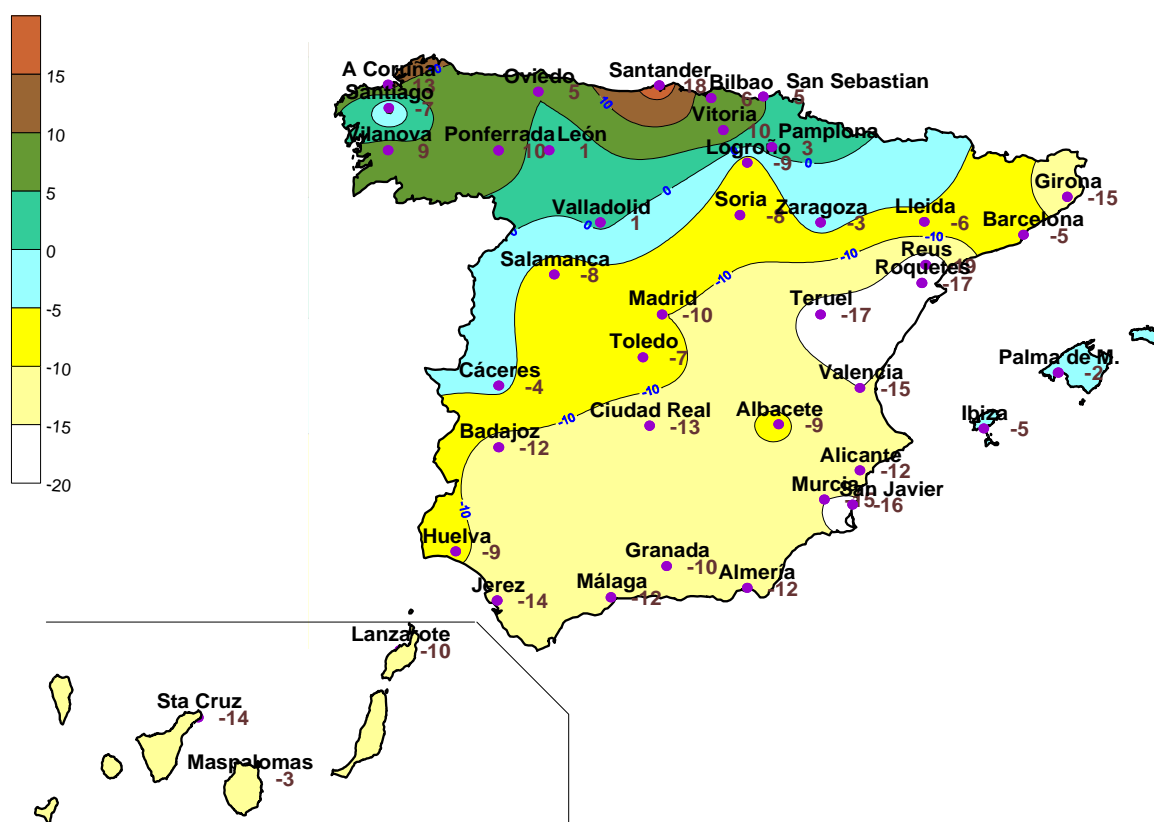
15
10
5
0
-5
-10
-15
-20

A Coruña 13
Santiago -7
Oviedo 5
Santander 18
Bilbao 6
San Sebastian 5
Vilanova 9
Ponferrada 10
León 1
Vitoria 10
Pamplona 3
Logroño -9
Valladolid 1
Soria -8
Zaragoza -3
Lleida -6
Girona -15
Barcelona -5
Salamanca -8
Reus
Roquetes -19 -17
Madrid -10
Teruel -17
Toledo -7
Palma de M. -2
Cáceres -4
Valencia -15
Ciudad Real -13
Albacete -9
Ibiza -5
Badajoz -12
Alicante -12
Murcia -15
San Javier -16
Huelva -9
Granada -10
Almería -12
Jerez -14
Málaga -12
Lanzarote -10
Sta Cruz -14
Maspalomas -3
10
0
0
0
-10
-10
-10
-10
-10
0